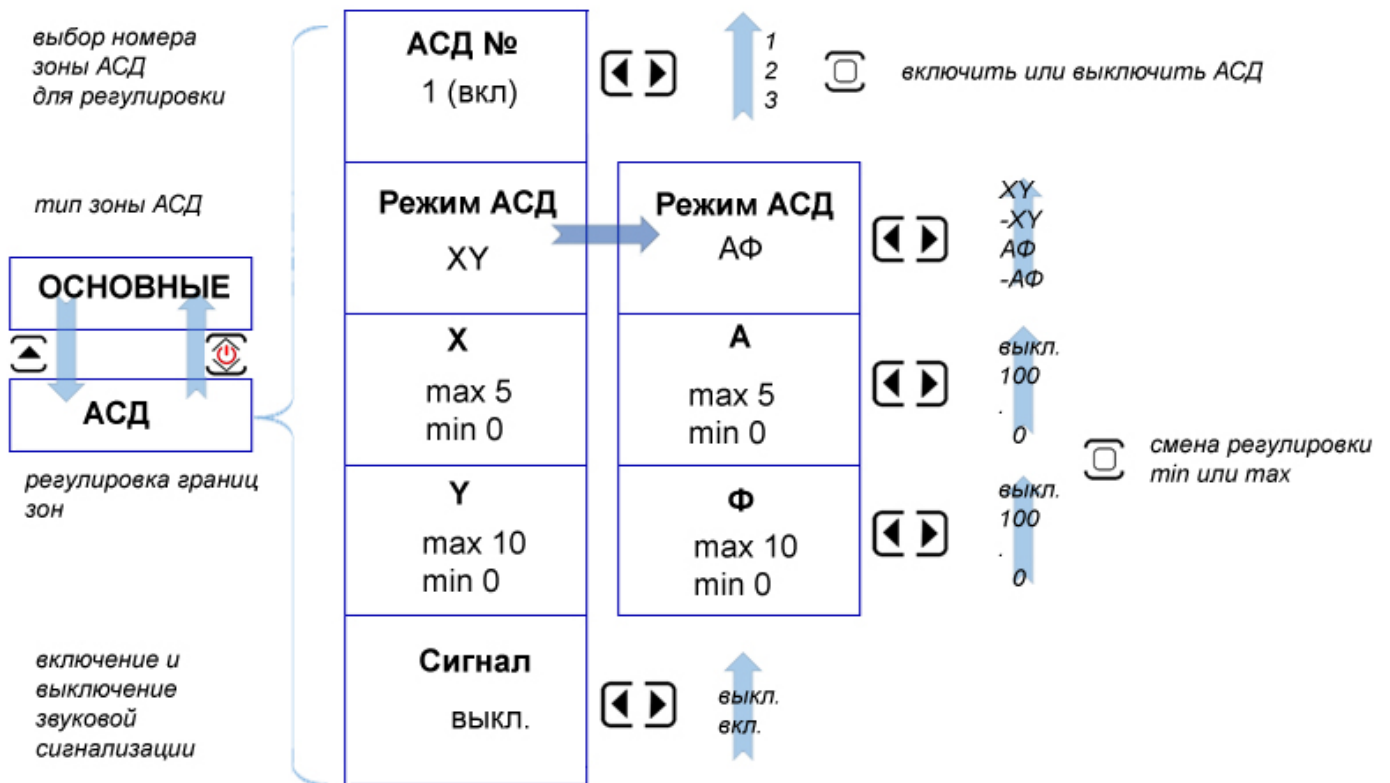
выбор номера зоны АСД для регулировки

тип зоны АСД

ОСНОВНЫЕ

АСД

регулировка границ зон

включение и выключение звуковой сигнализации

АСД №
1 (вкл)

1
2
3

включить или выключить АСД

Режим АСД
XY

Режим АСД
АФ

XY
-XY
АФ
-АФ

X
max 5
min 0

A
max 5
min 0

выкл.
100
.
0

смена регулировки min или max

Y
max 10
min 0

Ф
max 10
min 0

выкл.
100
.
0

Сигнал
выкл.

выкл.
вкл.